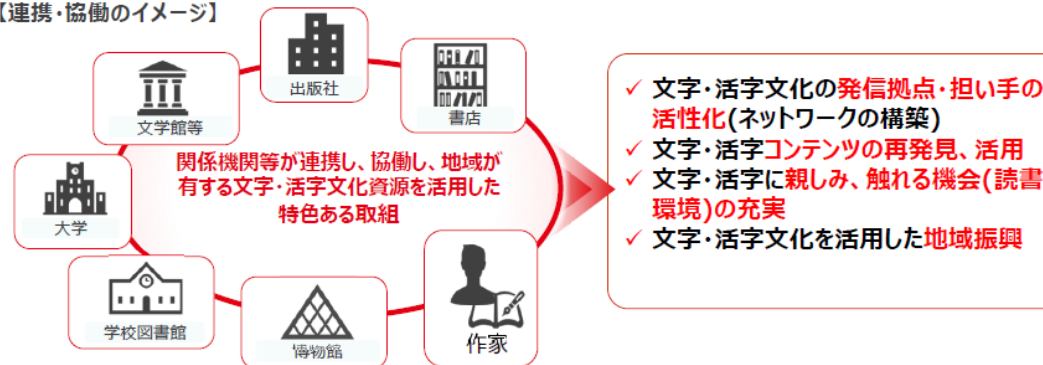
【連携・協働のイメージ】

出版社

書店

文学館等

大学

学校図書館

博物館

作家

関係機関等が連携し、協働し、地域が有する文字・活字文化資源を活用した特色ある取組

✓ 文字・活字文化の発信拠点・担い手の活性化(ネットワークの構築)
✓ 文字・活字コンテンツの再発見、活用
✓ 文字・活字に親しみ、触れる機会(読書環境)の充実
✓ 文字・活字文化を活用した地域振興